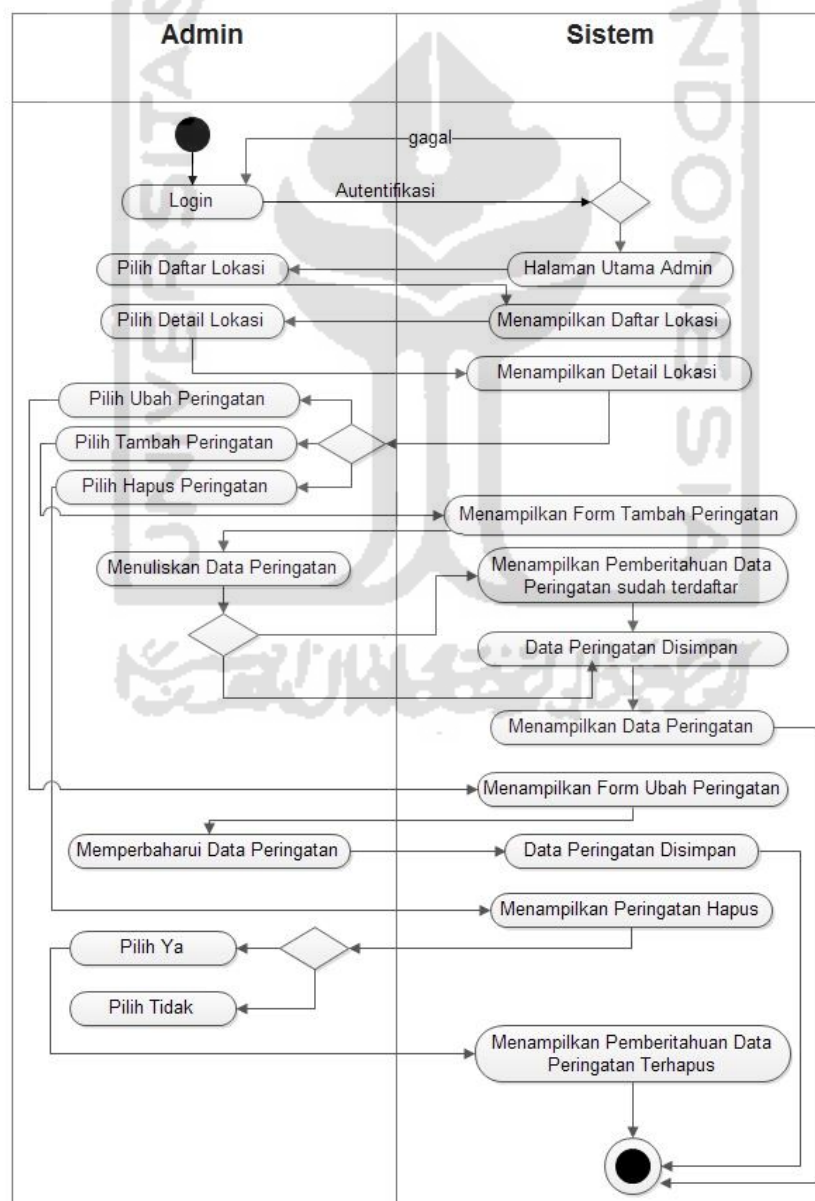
Admin

Sistem

gagal

Login

Autentifikasi

Pilih Daftar Lokasi

Halaman Utama Admin

Pilih Detail Lokasi

Menampilkan Daftar Lokasi

Menampilkan Detail Lokasi

Pilih Ubah Peringatan

Pilih Tambah Peringatan

Pilih Hapus Peringatan

Menampilkan Form Tambah Peringatan

Menuliskan Data Peringatan

Menampilkan Pemberitahuan Data Peringatan sudah terdaftar

Data Peringatan Disimpan

Menampilkan Data Peringatan

Menampilkan Form Ubah Peringatan

Memperbaharui Data Peringatan

Data Peringatan Disimpan

Menampilkan Peringatan Hapus

Pilih Ya

Pilih Tidak

Menampilkan Pemberitahuan Data Peringatan Terhapus